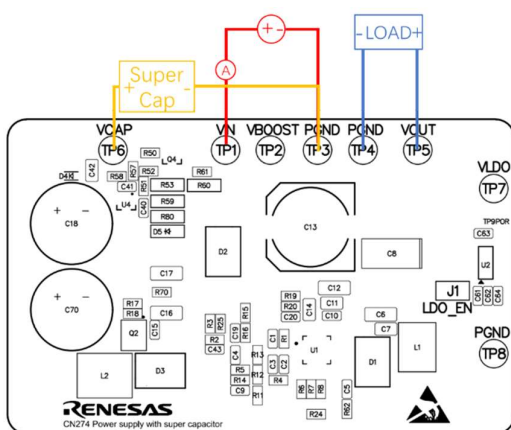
+ -
A
- LOAD +
+ Super Cap -
VCAP
TP6
VN
TP1
VBOOST
TP2
PGND
TP3
PGND
TP4
VOUT
TP5
VLDO
TP7
R50
L4
D4
C42
R58
R57
R52
C41
R53
R61
R60
C18
L4
C40
R59
R80
D5
C13
TP9POR
C63
D2
C8
U2
C17
J1
LDO_EN
C61
C62
C64
R70
C70
R17
R18
C16
C15
Q2
R19
R20
C20
C14
C12
C11
C10
C6
C7
PGND
TP8
R23
R25
C19
R16
R15
R2
C43
C1
C3
C2
R1
U1
D1
L1
L2
D3
C4
R13
R5
R14
C9
R12
R11
R4
R6
R7
R8
C5
R24
R62
RENESAS
CN274 Power supply with super capacitor